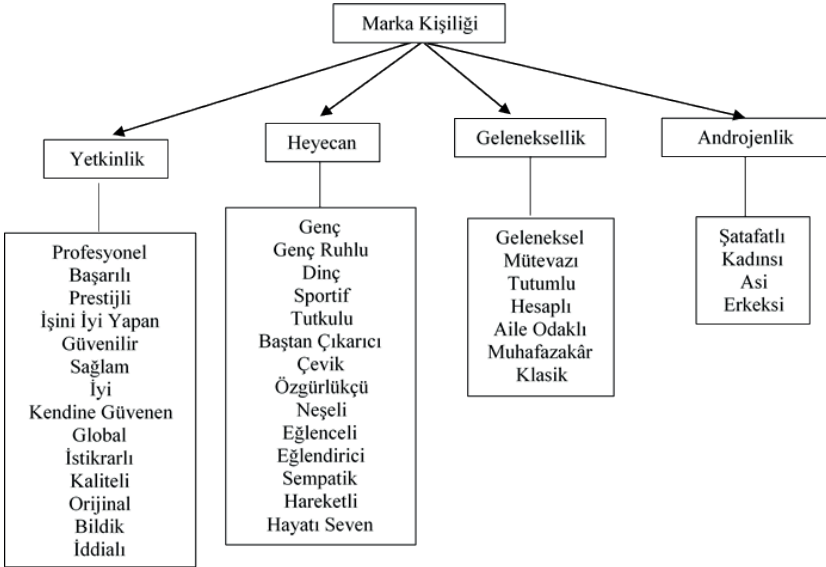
Marka Kişiliği

Yetkinlik

Profesyonel
Başarılı
Prestijli
İşini İyi Yapan
Güvenilir
Sağlam
İyi
Kendine Güvenen
Global
İstikrarlı
Kaliteli
Orijinal
Bildik
İddialı

Heyecan

Genç
Genç Ruhlu
Dinç
Sportif
Tutkulu
Baştan Çıkarıcı
Çevik
Özgürlükçü
Neşeli
Eğlenceli
Eğlendirici
Sempatik
Hareketli
Hayatı Seven

Geleneksellik

Geleneksel
Mütevazı
Tutumlu
Hesaplı
Aile Odaklı
Muhafazakâr
Klasik

Androjenlik

Şatafatlı
Kadınsı
Asi
Erkeksi